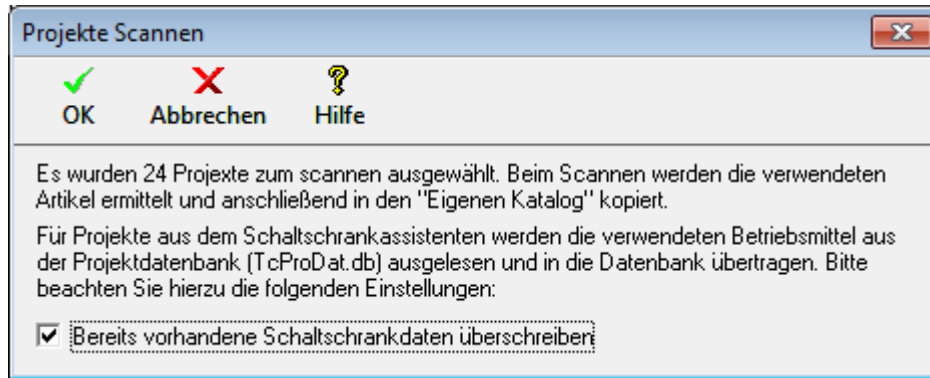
Projekte Scannen

OK
Abbrechen
Hilfe

Es wurden 24 Projekte zum scannen ausgewählt. Beim Scannen werden die verwendeten Artikel ermittelt und anschließend in den "Eigenen Katalog" kopiert.

Für Projekte aus dem Schaltschrankassistenten werden die verwendeten Betriebsmittel aus der Projektdatenbank (TcProDat.db) ausgelesen und in die Datenbank übertragen. Bitte beachten Sie hierzu die folgenden Einstellungen:

☑ Bereits vorhandene Schaltschrankdaten überschreiben